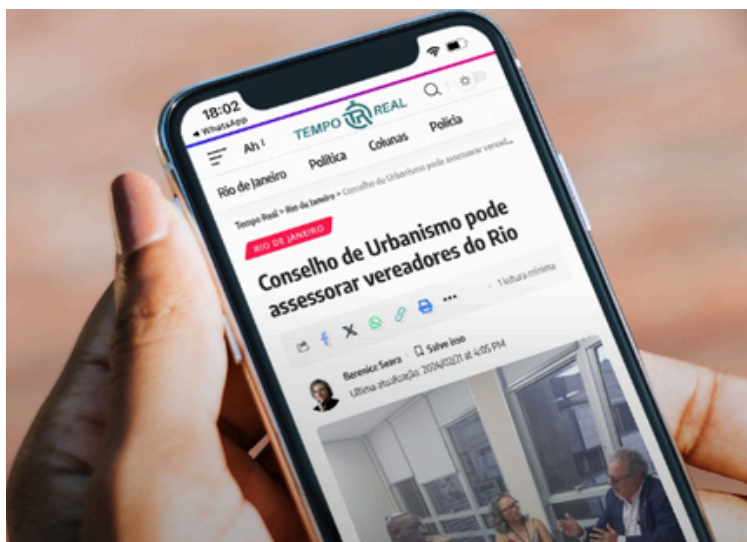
18:02
◂ WhatsApp

TEMPO REAL

Ah! Política Colunas Polícia

Rio de Janeiro

Tempo Real > Rio de Janeiro > Conselho de Urbanismo pode assessorar vered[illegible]

RIO DE JANEIRO

Conselho de Urbanismo pode assessorar vereadores do Rio

1 leitura mínima

Salve isso

Berenice Seara
Última atualização: 2024/03/21 at 4:05 PM